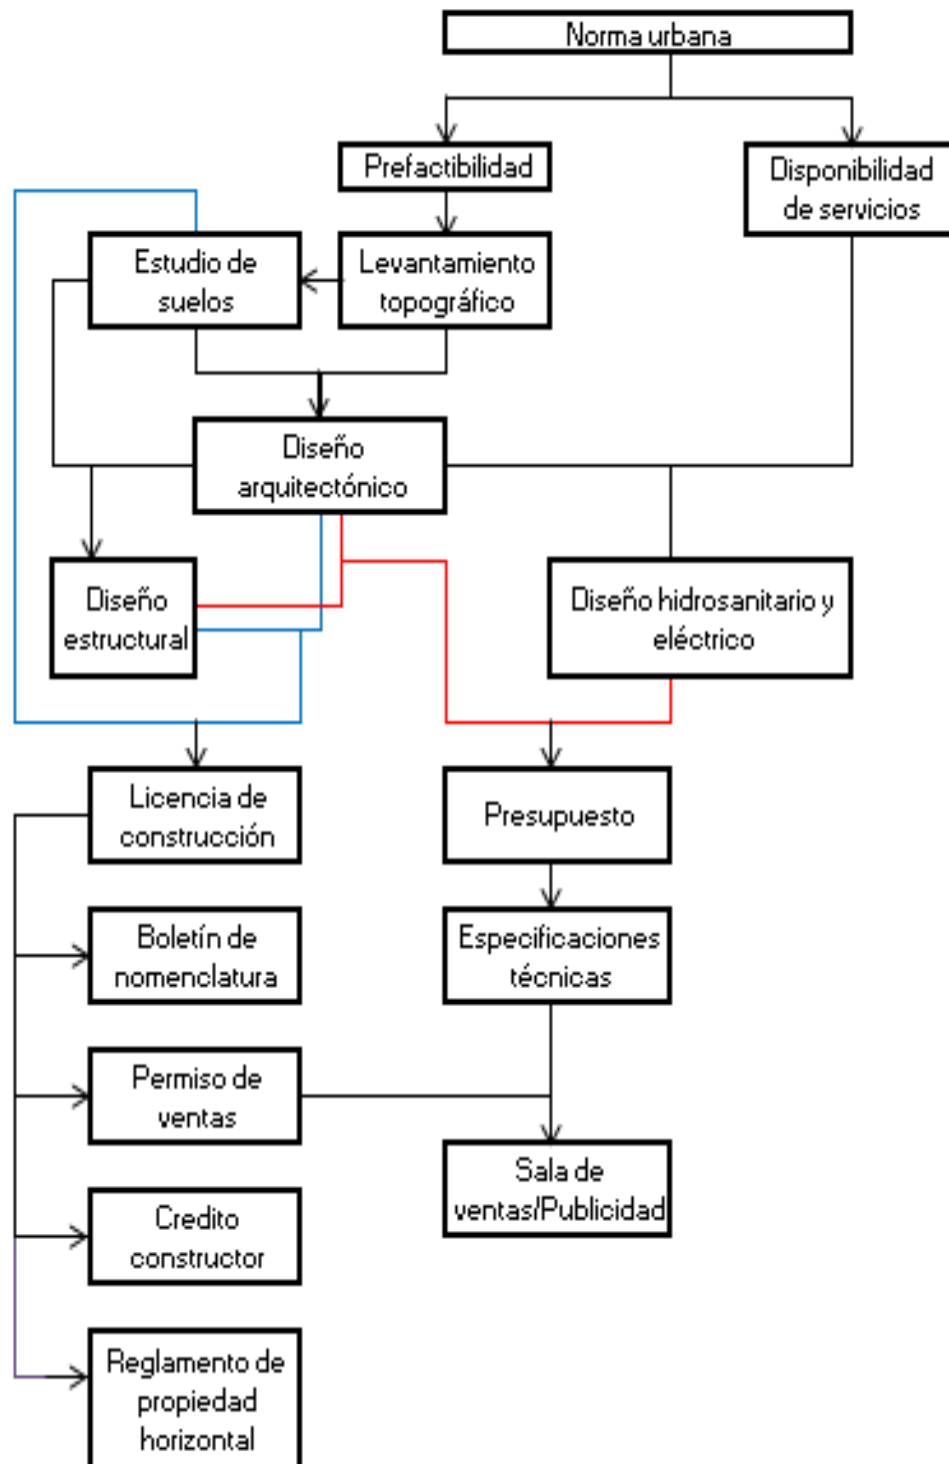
Norma urbana

Prefactibilidad

Disponibilidad de servicios

Estudio de suelos

Levantamiento topográfico

Diseño arquitectónico

Diseño estructural

Diseño hidrosanitario y eléctrico

Licencia de construcción

Presupuesto

Boletín de nomenclatura

Especificaciones técnicas

Permiso de ventas

Sala de ventas/Publicidad

Credito constructor

Reglamento de propiedad horizontal